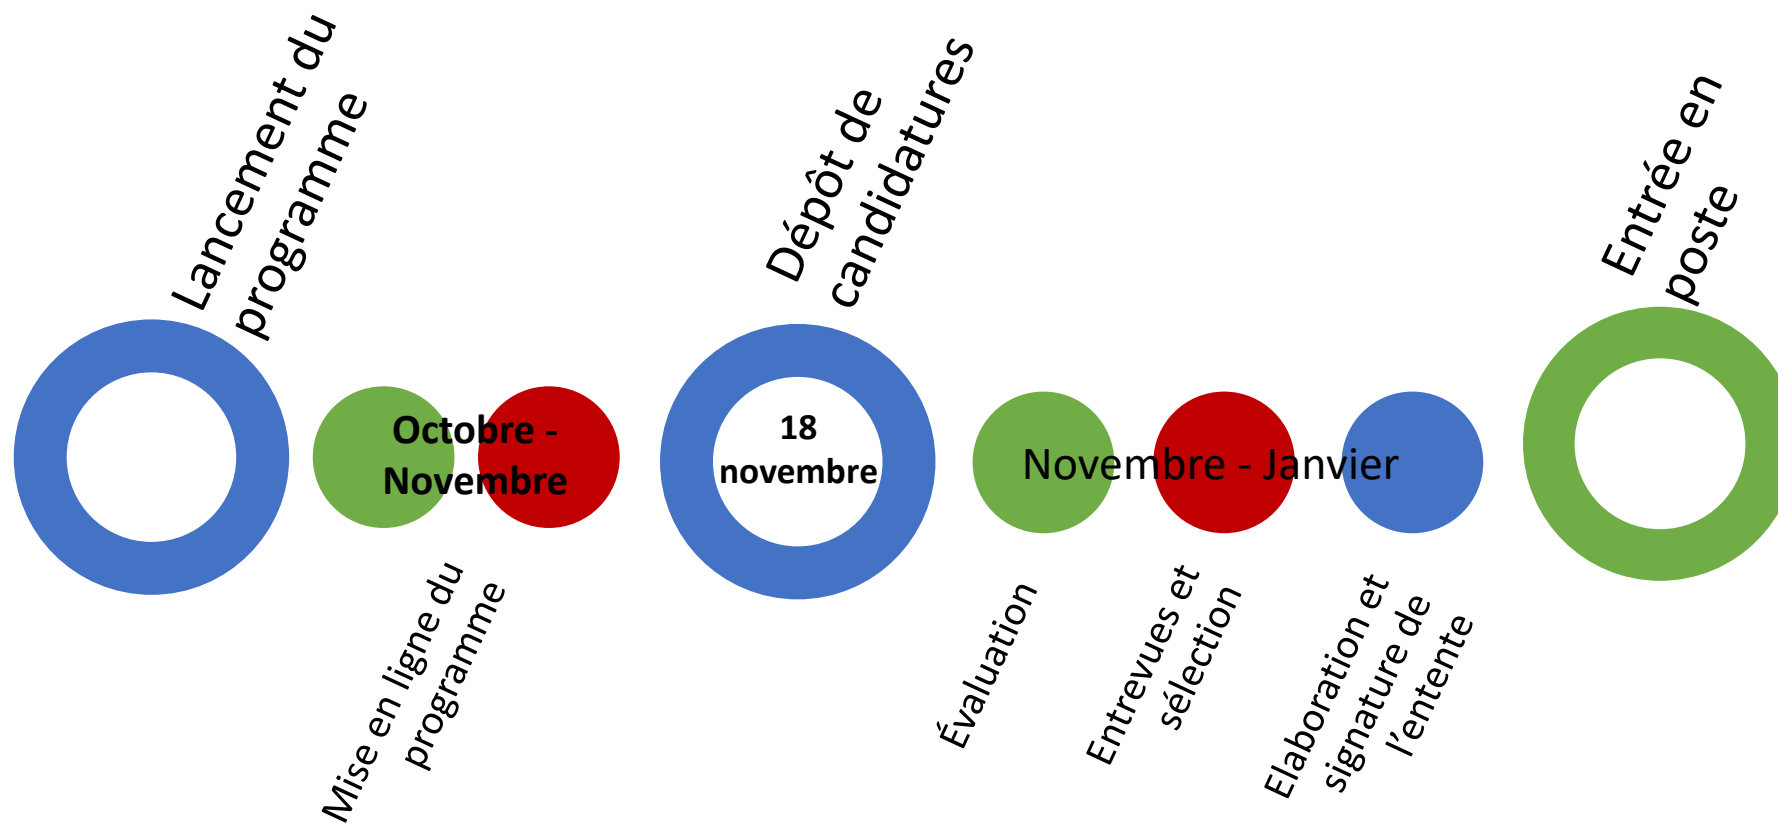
Lancement du programme

Octobre - Novembre

Mise en ligne du programme

Dépôt de candidatures

18 novembre

Novembre - Janvier

Évaluation

Entrevues et sélection

Elaboration et signature de l'entente

Entrée en poste